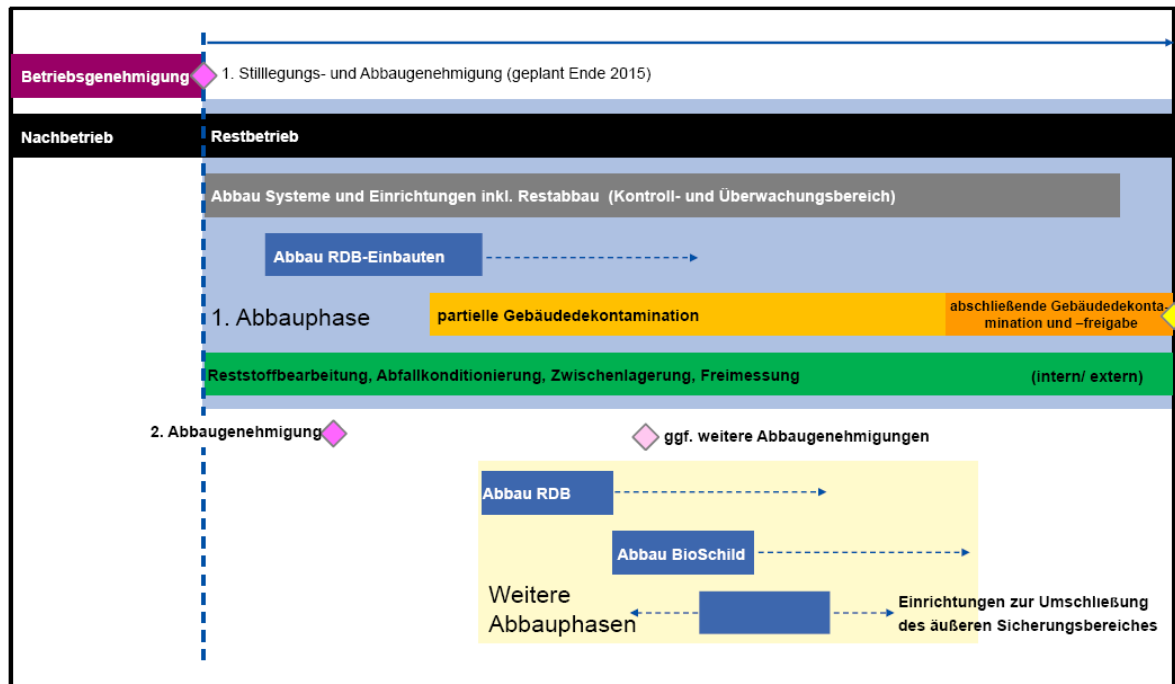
Betriebsgenehmigung

1. Stilllegungs- und Abbaugenehmigung (geplant Ende 2015)

Nachbetrieb

Restbetrieb

Abbau Systeme und Einrichtungen inkl. Restabbau (Kontroll- und Überwachungsbereich)

Abbau RDB-Einbauten

1. Abbauphase

partielle Gebäudedekontamination

abschließende Gebäudedekontamination und –freigabe

Reststoffbearbeitung, Abfallkonditionierung, Zwischenlagerung, Freimessung

(intern/ extern)

2. Abbaugenehmigung

ggf. weitere Abbaugenehmigungen

Abbau RDB

Abbau BioSchild

Weitere Abbauphasen

Einrichtungen zur Umschließung des äußeren Sicherungsbereiches